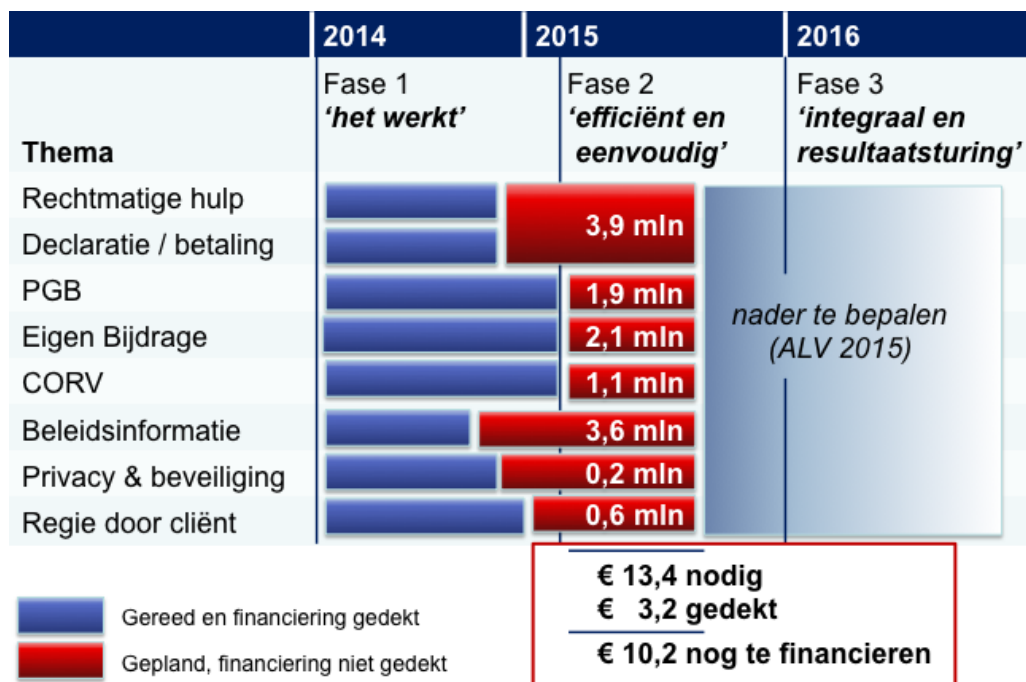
| | 2014 | 2015 | 2016 |
|---|---|---|---|
| Thema | Fase 1 *'het werkt'* | Fase 2 *'efficiënt en eenvoudig'* | Fase 3 *'integraal en resultaatsturing'* |
| Rechtmatige hulp | | 3,9 mln | nader te bepalen (ALV 2015) |
| Declaratie / betaling | | | |
| PGB | | 1,9 mln | |
| Eigen Bijdrage | | 2,1 mln | |
| CORV | | 1,1 mln | |
| Beleidsinformatie | | 3,6 mln | |
| Privacy & beveiliging | | 0,2 mln | |
| Regie door cliënt | | 0,6 mln | |

Gereed en financiering gedekt

Gepland, financiering niet gedekt

€ 13,4 nodig
€ 3,2 gedekt
€ 10,2 nog te financieren